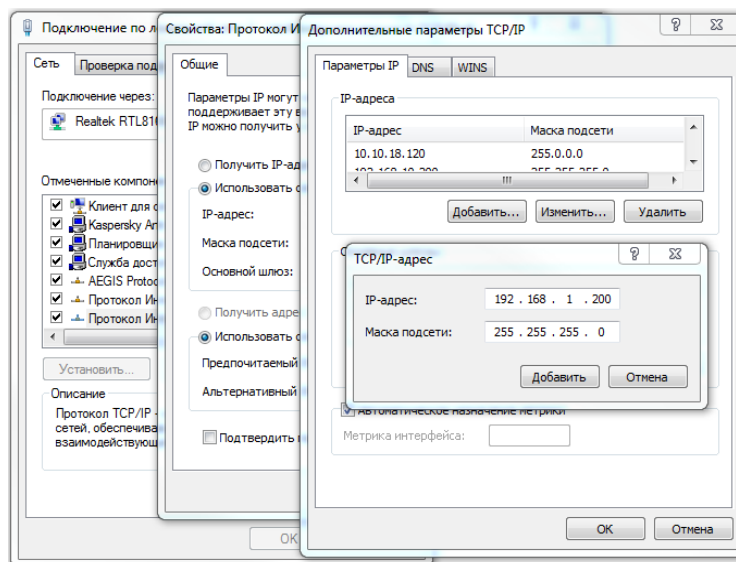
Подключение по л

Сеть | Проверка подл

Подключение через:

Realtek RTL81

Отмеченные компон

Клиент для с

Kaspersky An

Планировщи

Служба дост

AEGIS Protoc

Протокол Ин

Протокол Ин

Установить...

Описание

Протокол TCP/IP - сетей, обеспечива взаимодействующ

Свойства: Протокол И

Общие

Параметры IP могут поддерживает эту в IP можно получить у

Получить IP-ад

Использовать с

IP-адрес:

Маска подсети:

Основной шлюз:

Получить адре

Использовать с

Предпочитаемый

Альтернативный

Подтвердить

ОК

Дополнительные параметры TCP/IP

?

Параметры IP | DNS | WINS

IP-адреса

| IP-адрес | Маска подсети |
|---|---|
| 10.10.18.120 | 255.0.0.0 |
| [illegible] | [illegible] |

Добавить... | Изменить... | Удалить

TCP/IP-адрес

?

IP-адрес: 192 . 168 . 1 . 200

Маска подсети: 255 . 255 . 255 . 0

Добавить | Отмена

Автоматическое назначение метрики

Метрика интерфейса:

ОК | Отмена